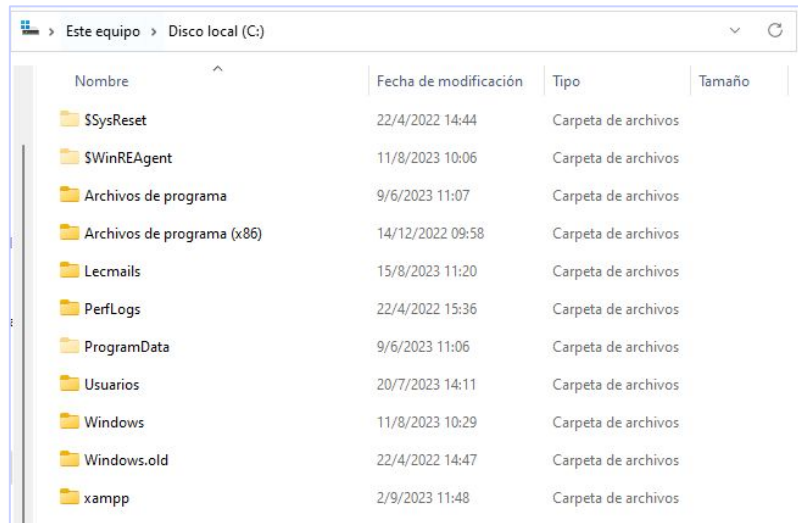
> Este equipo > Disco local (C:)

| Nombre | Fecha de modificación | Tipo | Tamaño |
|---|---|---|---|
| $SysReset | 22/4/2022 14:44 | Carpeta de archivos | |
| $WinREAgent | 11/8/2023 10:06 | Carpeta de archivos | |
| Archivos de programa | 9/6/2023 11:07 | Carpeta de archivos | |
| Archivos de programa (x86) | 14/12/2022 09:58 | Carpeta de archivos | |
| Lecmails | 15/8/2023 11:20 | Carpeta de archivos | |
| PerfLogs | 22/4/2022 15:36 | Carpeta de archivos | |
| ProgramData | 9/6/2023 11:06 | Carpeta de archivos | |
| Usuarios | 20/7/2023 14:11 | Carpeta de archivos | |
| Windows | 11/8/2023 10:29 | Carpeta de archivos | |
| Windows.old | 22/4/2022 14:47 | Carpeta de archivos | |
| xampp | 2/9/2023 11:48 | Carpeta de archivos | |